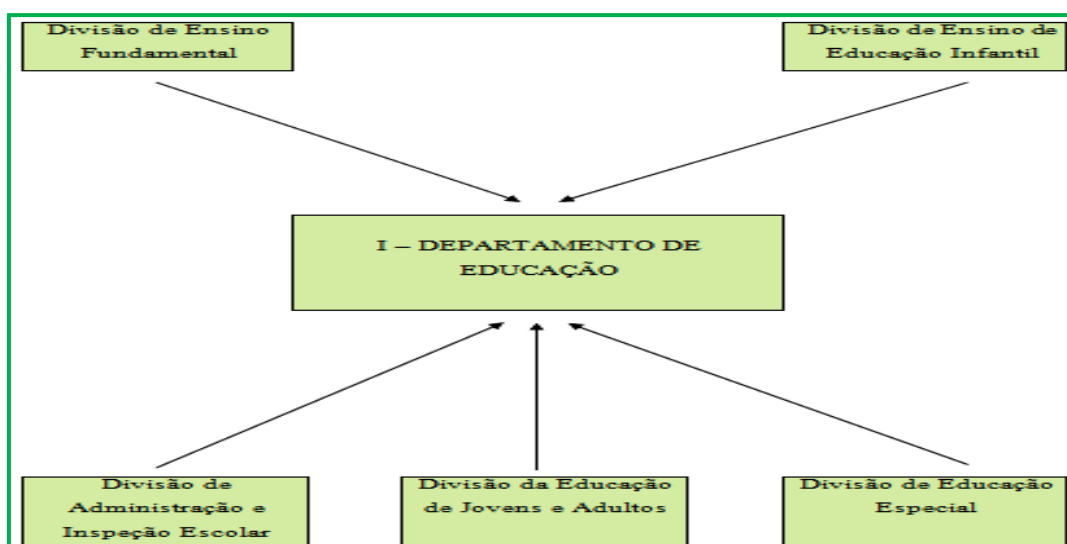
Divisão de Ensino Fundamental

Divisão de Ensino de Educação Infantil

I – DEPARTAMENTO DE EDUCAÇÃO

Divisão de Administração e Inspeção Escolar

Divisão da Educação de Jovens e Adultos

Divisão de Educação Especial